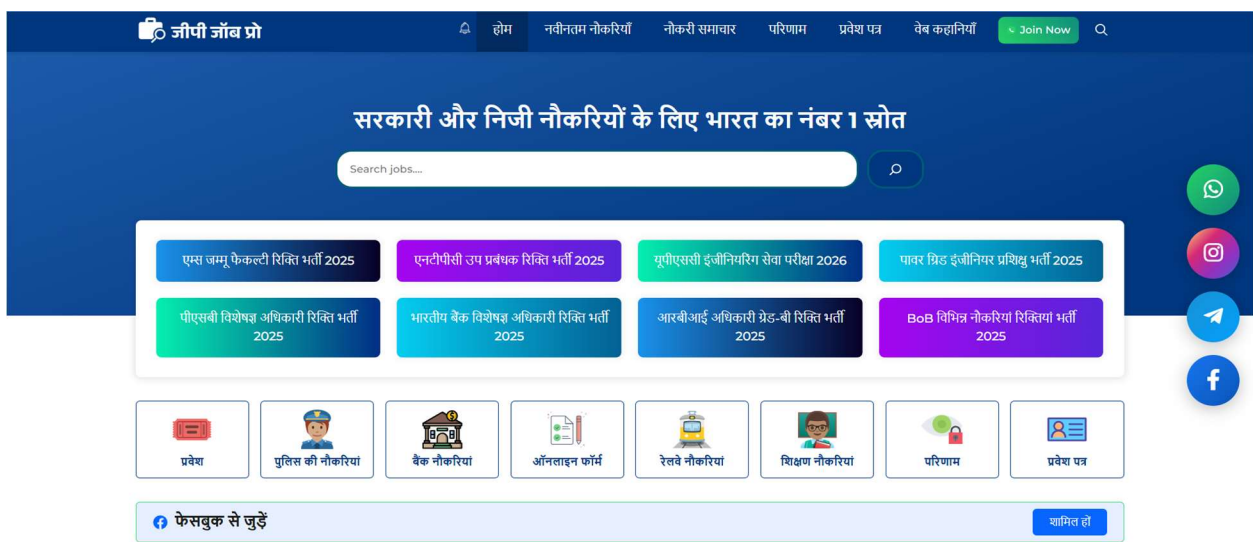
जीपी जॉब प्रो

होम नवीनतम नौकरियाँ नौकरी समाचार परिणाम प्रवेश पत्र वेब कहानियाँ Join Now

सरकारी और निजी नौकरियों के लिए भारत का नंबर 1 स्रोत

Search jobs....

एम्स जम्मू फैकल्टी रिक्ति भर्ती 2025

एनटीपीसी उप प्रबंधक रिक्ति भर्ती 2025

यूपीएससी इंजीनियरिंग सेवा परीक्षा 2026

पावर ग्रिड इंजीनियर प्रशिक्षु भर्ती 2025

पीएसबी विशेषज्ञ अधिकारी रिक्ति भर्ती 2025

भारतीय बैंक विशेषज्ञ अधिकारी रिक्ति भर्ती 2025

आरबीआई अधिकारी ग्रेड-बी रिक्ति भर्ती 2025

BoB विभिन्न नौकरियां रिक्तियां भर्ती 2025

प्रवेश

पुलिस की नौकरियां

बैंक नौकरियां

ऑनलाइन फॉर्म

रेलवे नौकरियां

शिक्षण नौकरियां

परिणाम

प्रवेश पत्र

फेसबुक से जुड़ें

शामिल हों